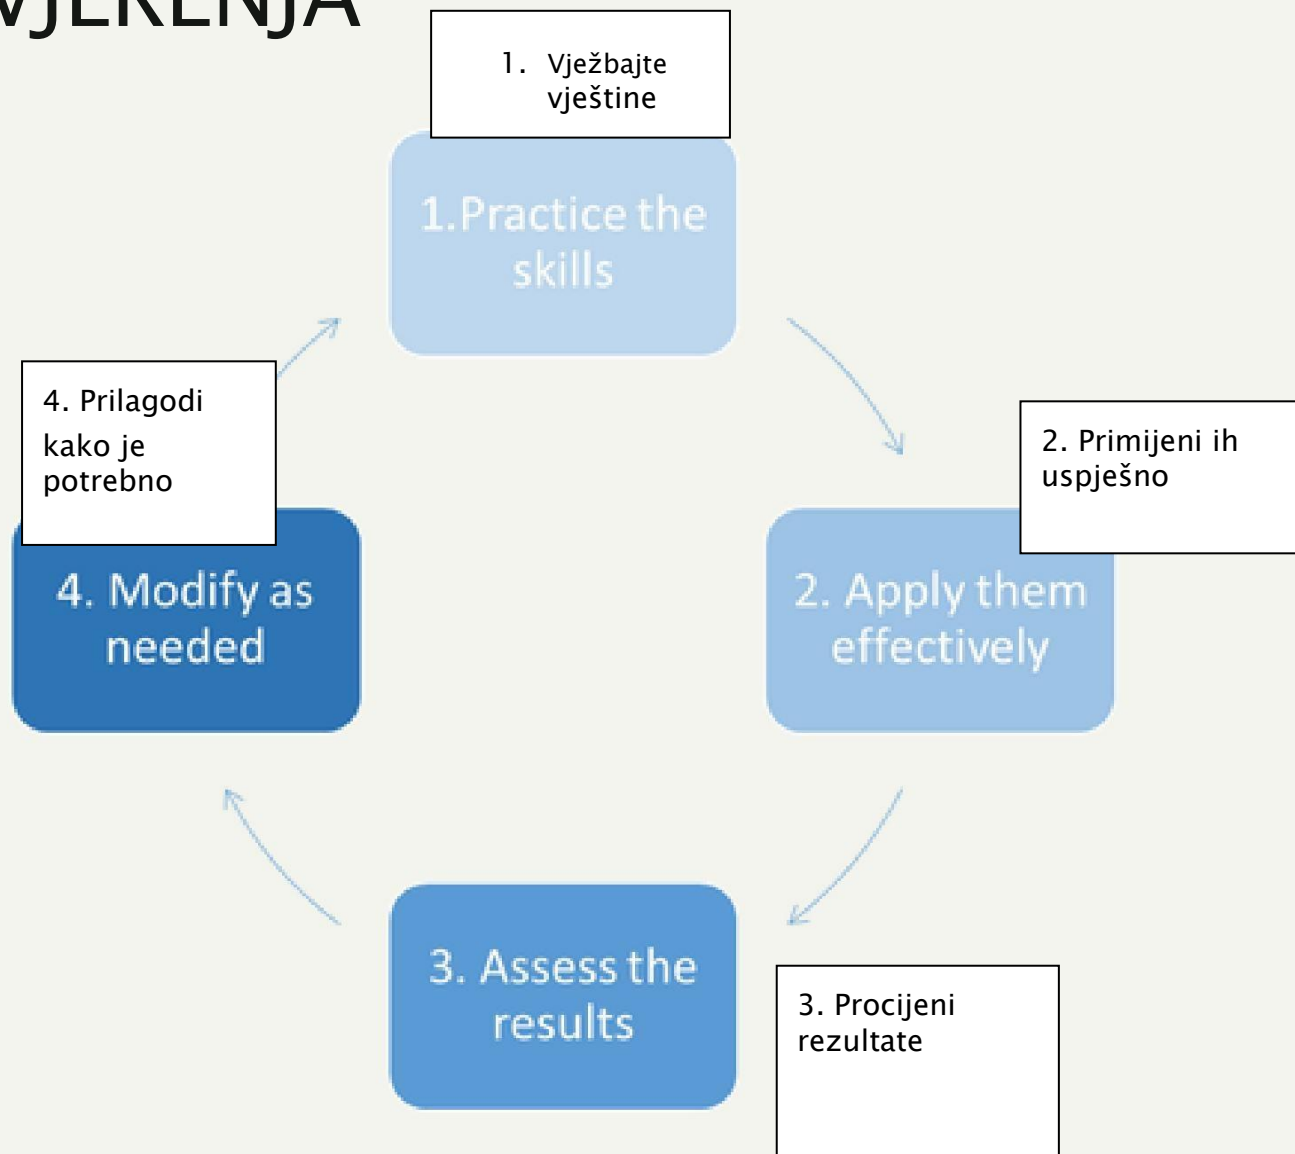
VJERENJA

1. Vježbajte vještine

1.Practice the skills

2. Primijeni ih uspješno

2. Apply them effectively

3. Assess the results

3. Procijeni rezultate

4. Modify as needed

4. Prilagodi kako je potrebno